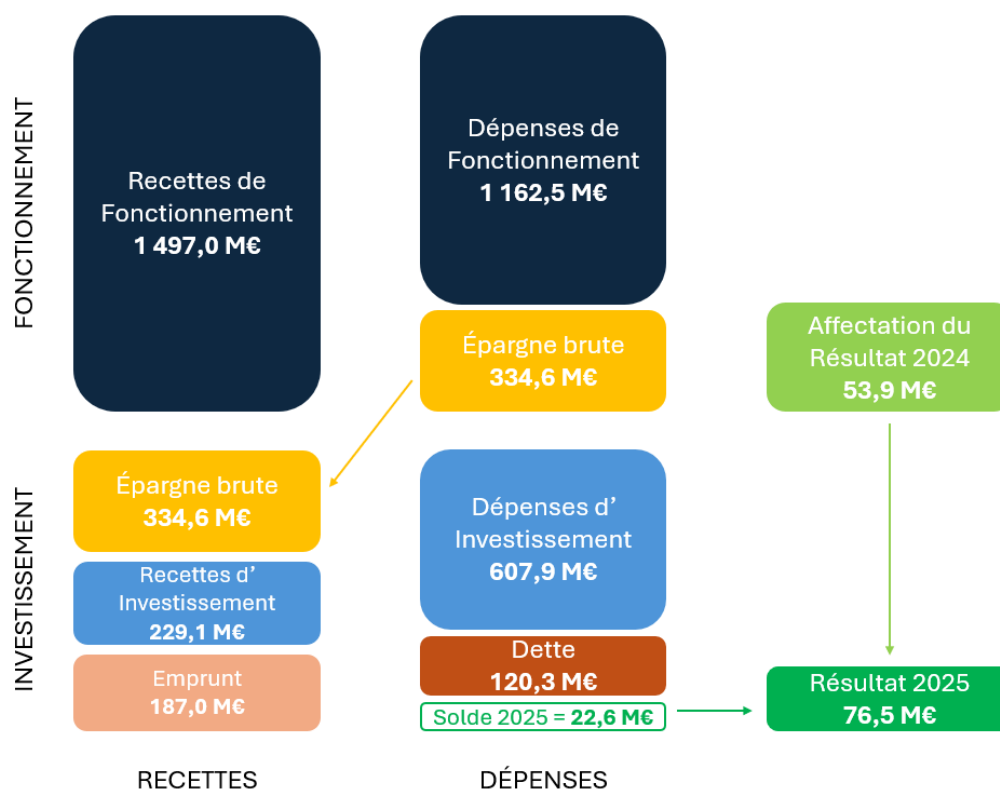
FONCTIONNEMENT

Recettes de Fonctionnement
1 497,0 M€

Dépenses de Fonctionnement
1 162,5 M€

Épargne brute
334,6 M€

Affectation du Résultat 2024
53,9 M€

INVESTISSEMENT

Épargne brute
334,6 M€

Recettes d' Investissement
229,1 M€

Emprunt
187,0 M€

Dépenses d' Investissement
607,9 M€

Dette
120,3 M€

Solde 2025 = 22,6 M€

Résultat 2025
76,5 M€

RECETTES

DÉPENSES